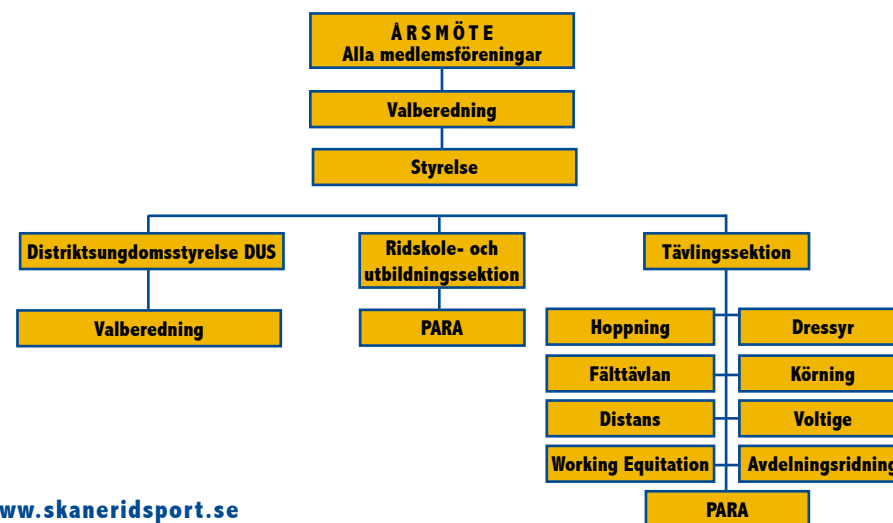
ÅRSMÖTE
Alla medlemsföreningar

Valberedning

Styrelse

Distriktsungdomsstyrelse DUS

Valberedning

Ridskole- och utbildningssektion

PARA

Tävlingssektion

Hoppning

Dressyr

Fälttävlan

Körning

Distans

Voltige

Working Equitation

Avdelningsridning

PARA

www.skaneridsport.se